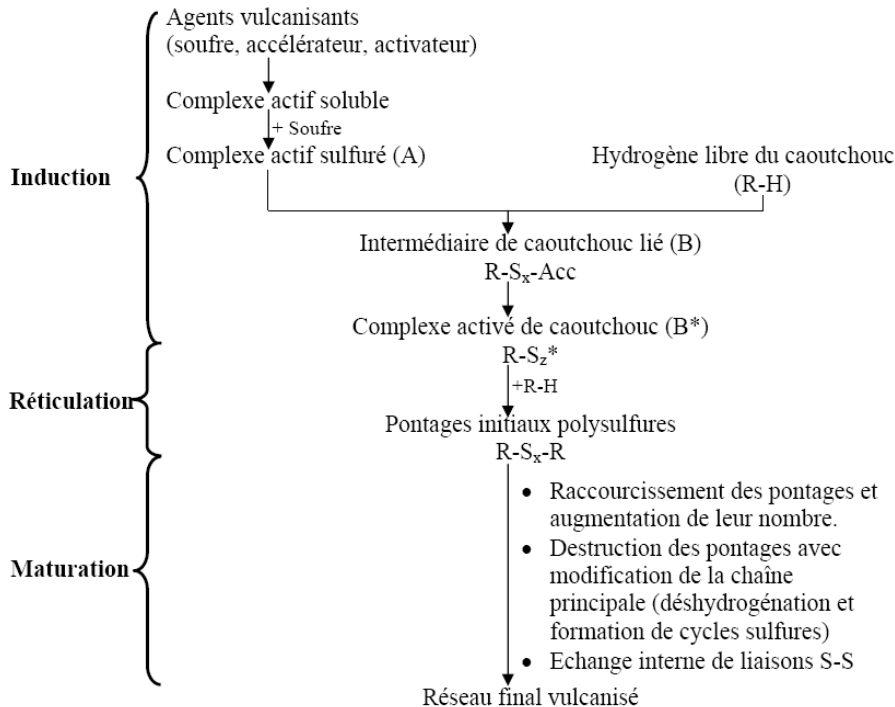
Agents vulcanisants
(soufre, accélérateur, activateur)

Complexe actif soluble

+ Soufre

Complexe actif sulfuré (A)

Hydrogène libre du caoutchouc
(R-H)

Induction

Intermédiaire de caoutchouc lié (B)
R-$S_x$-Acc

Complexe activé de caoutchouc (B*)
R-$S_z$*

Réticulation

+R-H

Pontages initiaux polysulfures
R-$S_x$-R

Maturation

- Raccourcissement des pontages et augmentation de leur nombre.
- Destruction des pontages avec modification de la chaîne principale (déshydrogénation et formation de cycles sulfures)
- Echange interne de liaisons S-S

Réseau final vulcanisé